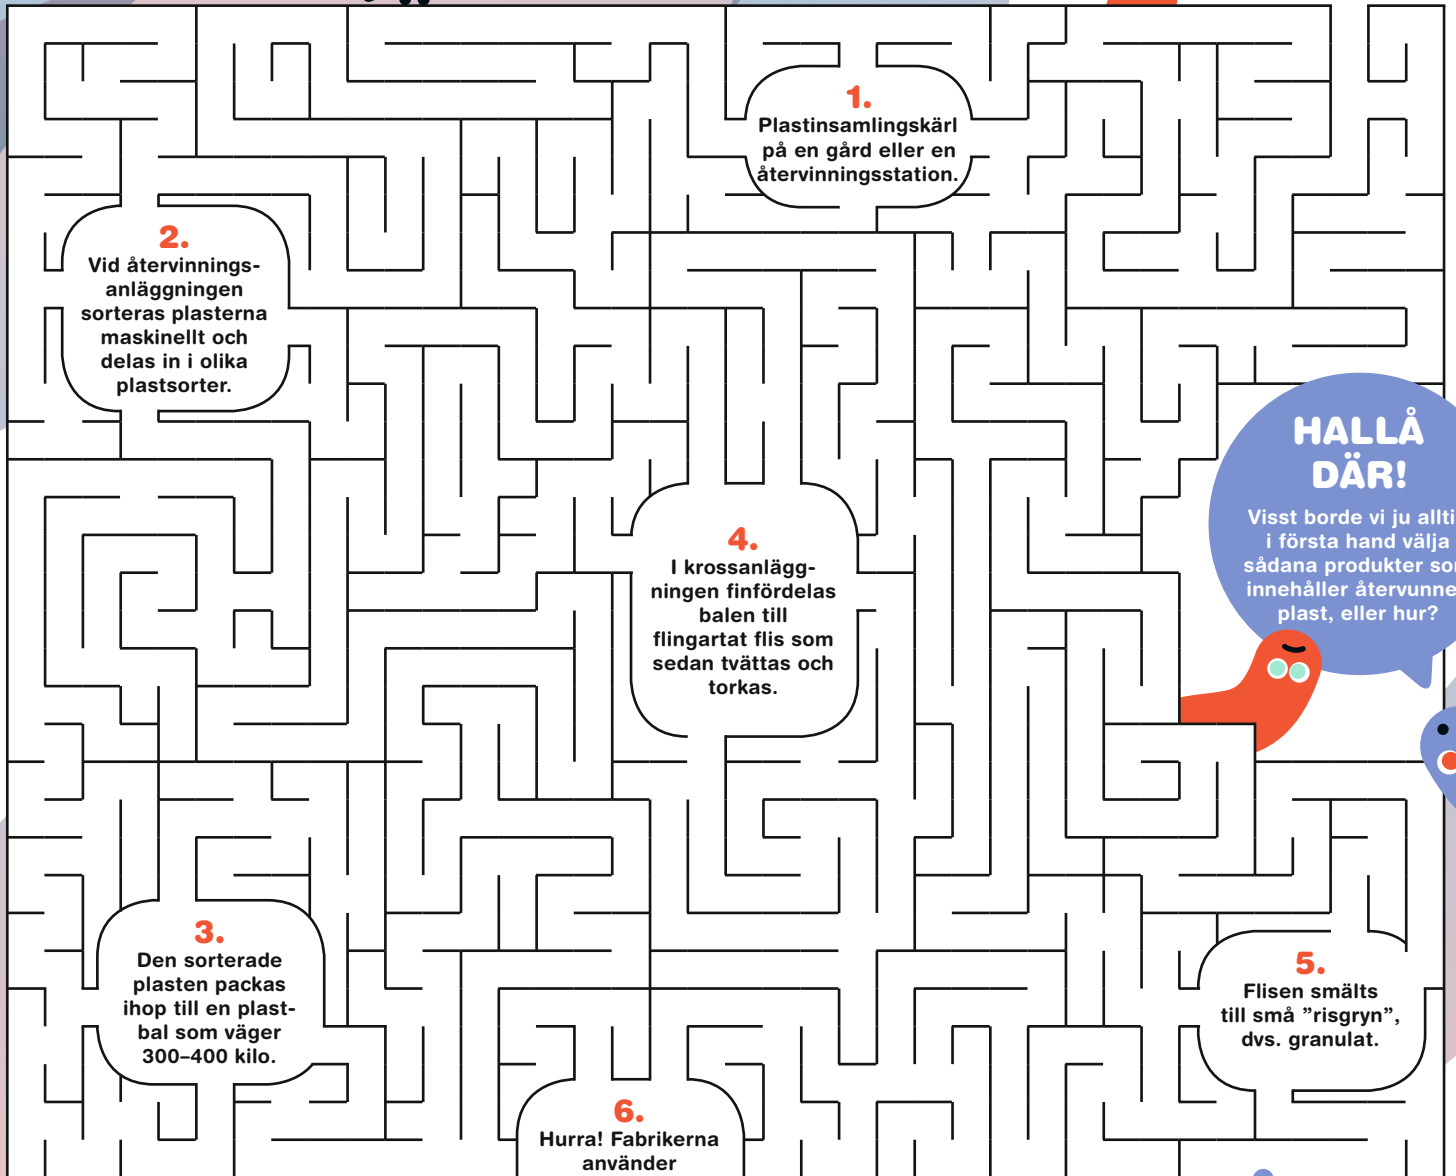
1.
Plastinsamlingskärl på en gård eller en återvinningsstation.

2.
Vid återvinningsanläggningen sorteras plasterna maskinellt och delas in i olika plastsorter.

HALLÅ DÄR!
Visst borde vi ju allti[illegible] i första hand välja sådana produkter so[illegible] innehåller återvunne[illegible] plast, eller hur?

4.
I krossanläggningen finfördelas balen till flingartat flis som sedan tvättas och torkas.

3.
Den sorterade plasten packas ihop till en plastbal som väger 300–400 kilo.

5.
Flisen smälts till små ”risgryn”, dvs. granulat.

6.
Hurra! Fabrikerna använder